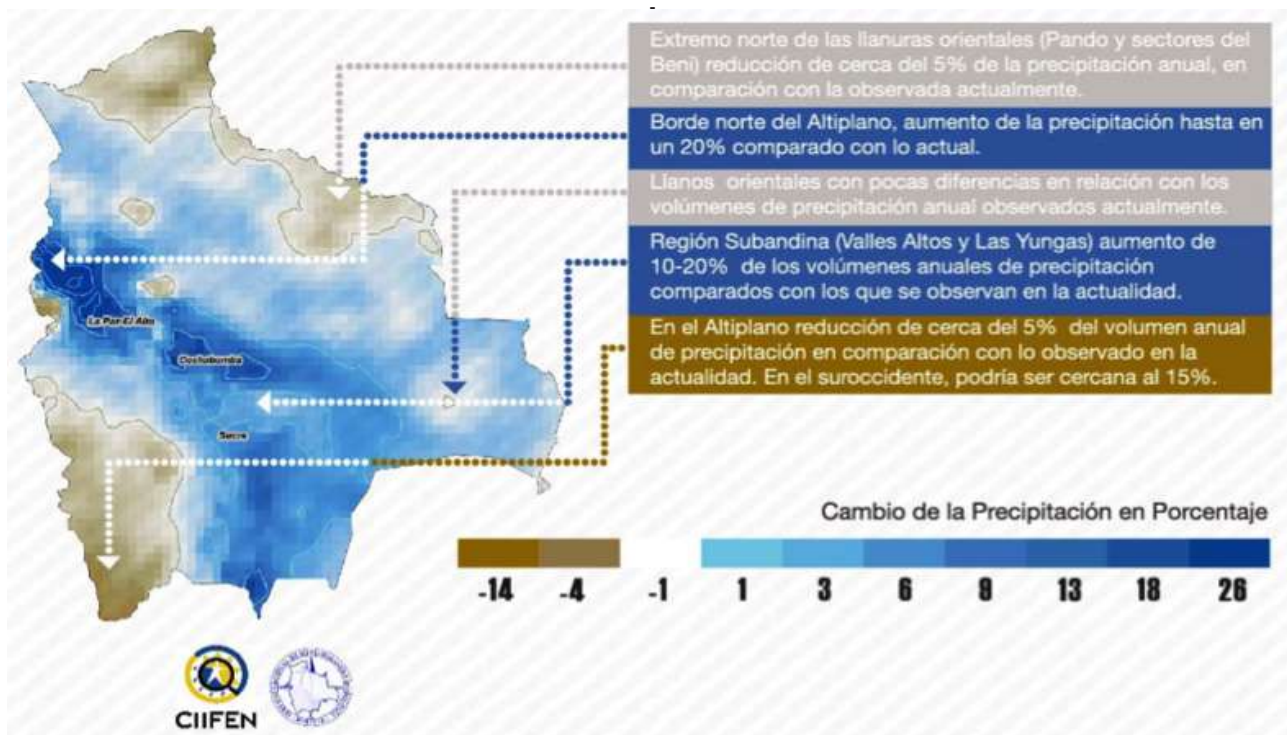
Extremo norte de las llanuras orientales (Pando y sectores del Beni) reducción de cerca del 5% de la precipitación anual, en comparación con la observada actualmente.

Borde norte del Altiplano, aumento de la precipitación hasta en un 20% comparado con lo actual.

Llanos orientales con pocas diferencias en relación con los volúmenes de precipitación anual observados actualmente.

Región Subandina (Valles Altos y Las Yungas) aumento de 10-20% de los volúmenes anuales de precipitación comparados con los que se observan en la actualidad.

En el Altiplano reducción de cerca del 5% del volumen anual de precipitación en comparación con lo observado en la actualidad. En el suroccidente, podría ser cercana al 15%.

La Paz-El Alto

Cochabamba

Sucre

Cambio de la Precipitación en Porcentaje

-14 -4 -1 1 3 6 9 13 18 26

CIIFEN